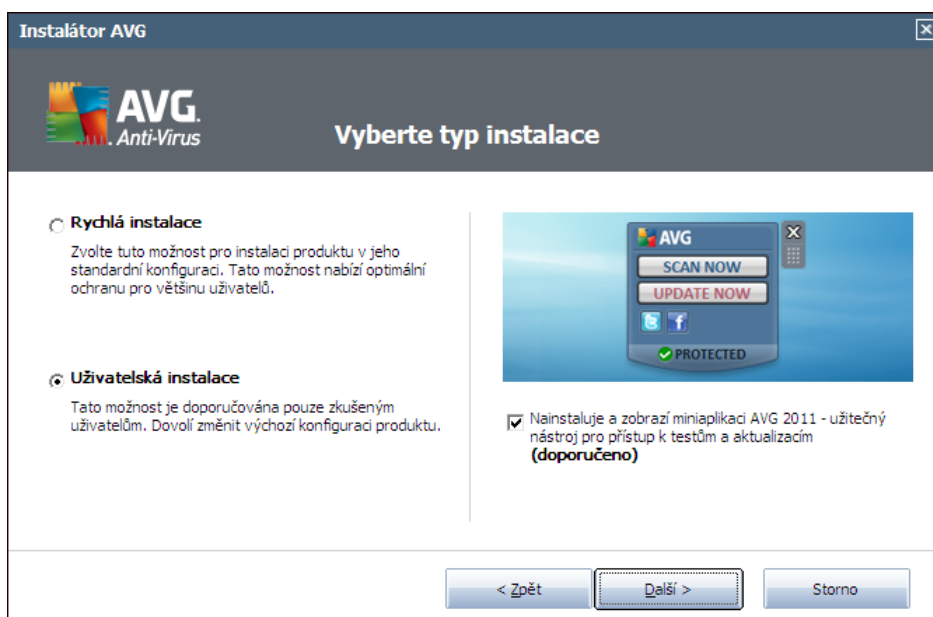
Instalátor AVG

AVG. Anti-Virus

Vyberte typ instalace

Rychlá instalace

Zvolte tuto možnost pro instalaci produktu v jeho standardní konfiguraci. Tato možnost nabízí optimální ochranu pro většinu uživatelů.

Uživatelská instalace

Tato možnost je doporučována pouze zkušeným uživatelům. Dovolí změnit výchozí konfiguraci produktu.

AVG

SCAN NOW

UPDATE NOW

PROTECTED

Nainstaluje a zobrazí miniaplikaci AVG 2011 - užitečný nástroj pro přístup k testům a aktualizacím **(doporučeno)**

< Zpět

Další >

Storno